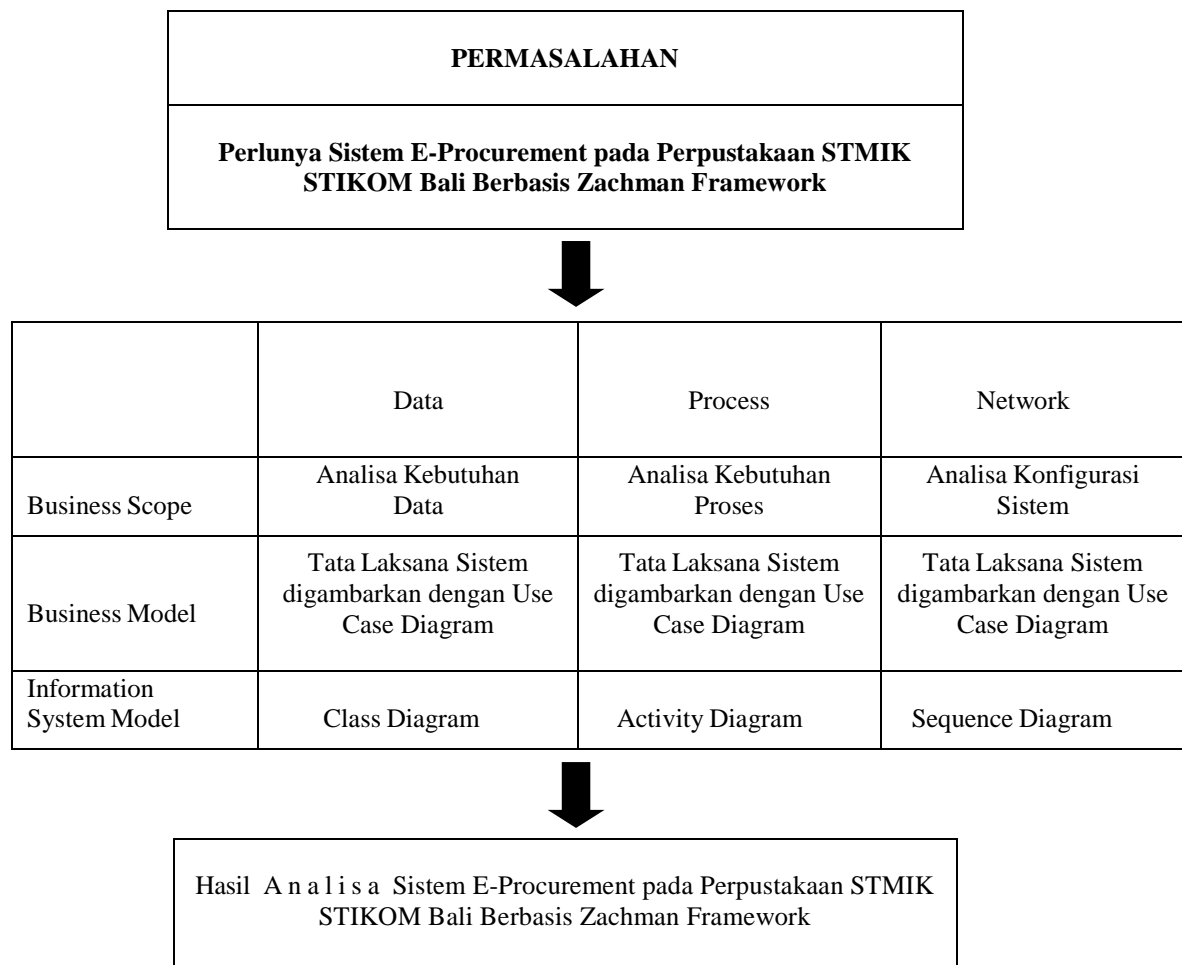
PERMASALAHAN

Perlunya Sistem E-Procurement pada Perpustakaan STMIK STIKOM Bali Berbasis Zachman Framework

| | Data | Process | Network |
|---|---|---|---|
| Business Scope | Analisa Kebutuhan Data | Analisa Kebutuhan Proses | Analisa Konfigurasi Sistem |
| Business Model | Tata Laksana Sistem digambarkan dengan Use Case Diagram | Tata Laksana Sistem digambarkan dengan Use Case Diagram | Tata Laksana Sistem digambarkan dengan Use Case Diagram |
| Information System Model | Class Diagram | Activity Diagram | Sequence Diagram |

Hasil A n a l i s a Sistem E-Procurement pada Perpustakaan STMIK STIKOM Bali Berbasis Zachman Framework